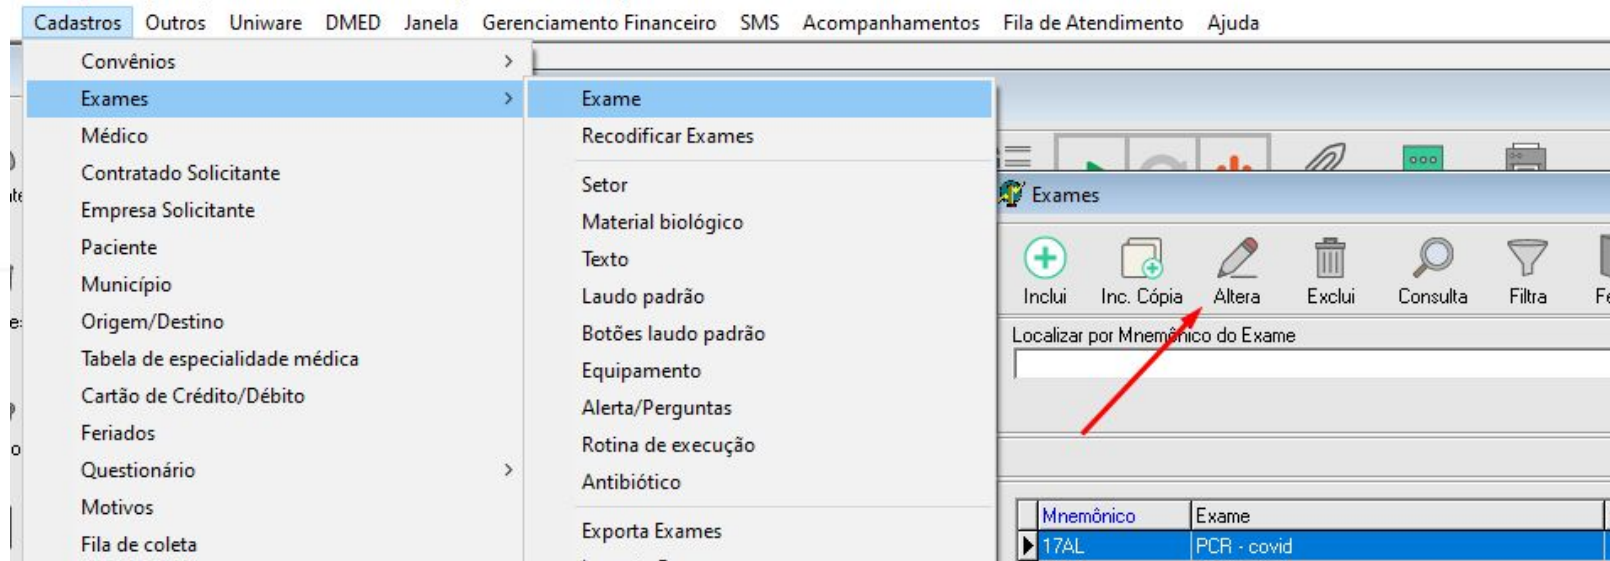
Cadastros Outros Uniware DMED Janela Gerenciamento Financeiro SMS Acompanhamentos Fila de Atendimento Ajuda

Convênios
Exames
Médico
Contratado Solicitante
Empresa Solicitante
Paciente
Município
Origem/Destino
Tabela de especialidade médica
Cartão de Crédito/Débito
Feriados
Questionário
Motivos
Fila de coleta

Exame
Recodificar Exames
Setor
Material biológico
Texto
Laudo padrão
Botões laudo padrão
Equipamento
Alerta/Perguntas
Rotina de execução
Antibiótico
Exporta Exames

Exames

Inclui Inc. Cópia Altera Exclui Consulta Filtra Fe

Localizar por Mnemônico do Exame

| Mnemônico | Exame |
|---|---|
| 17AL | PCR - covid |